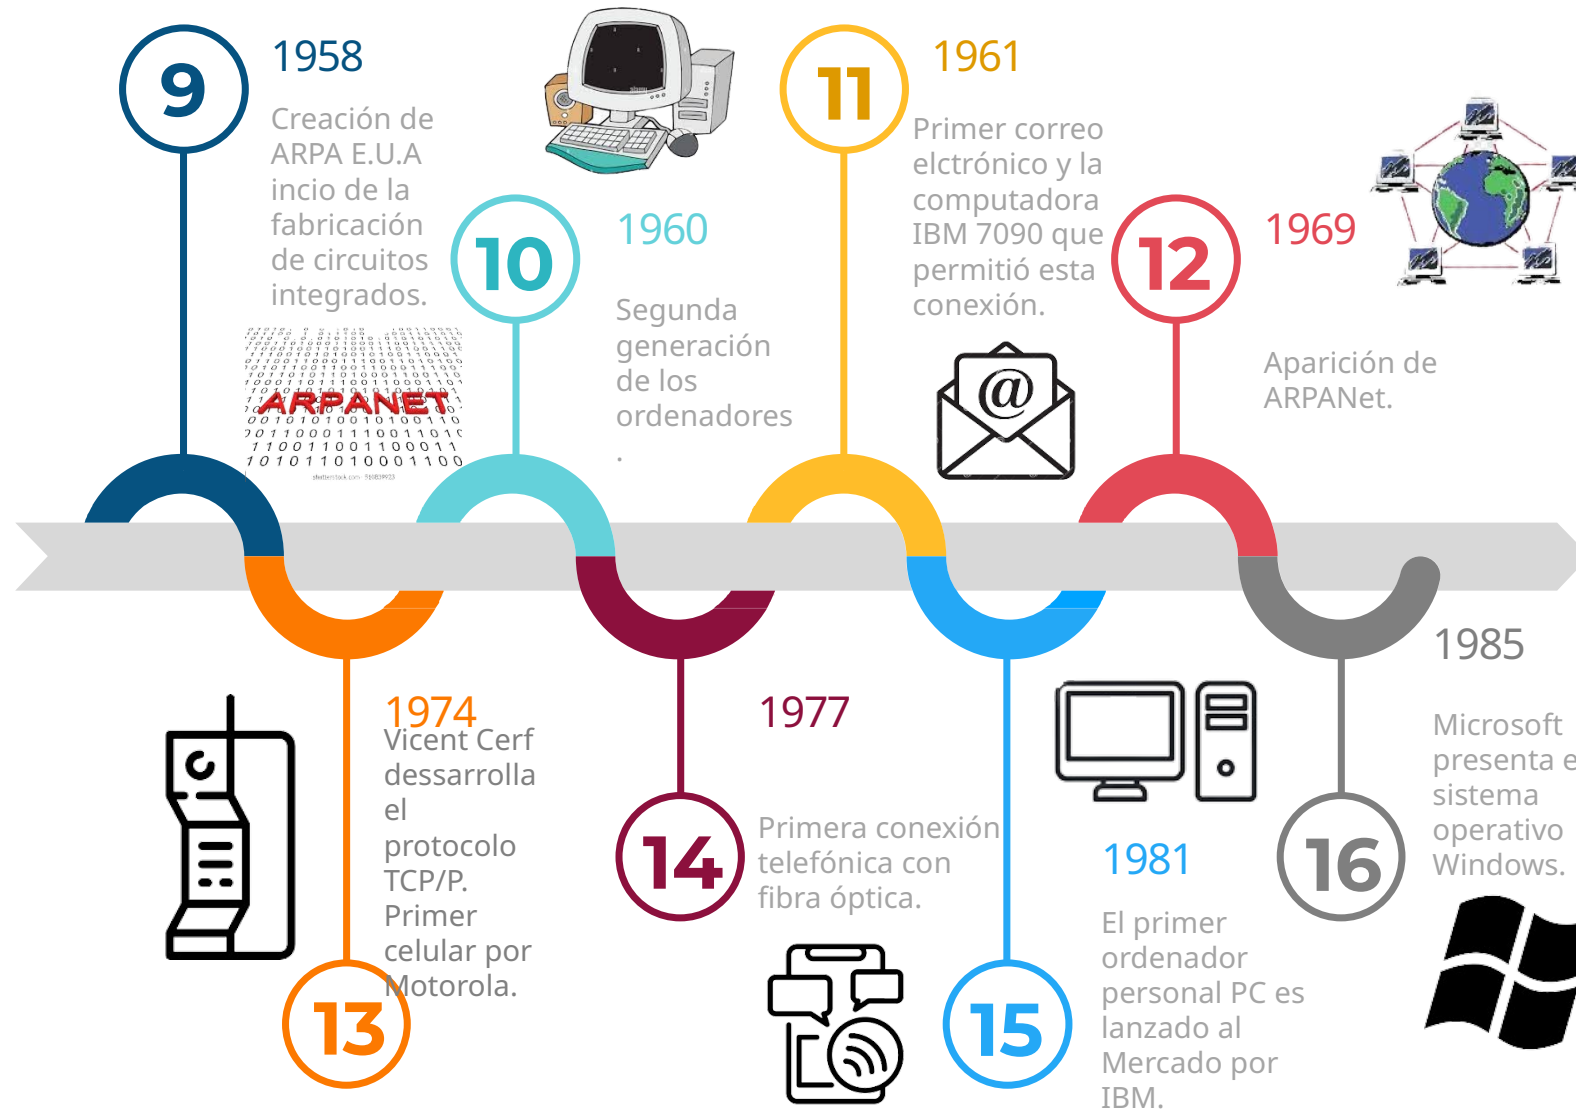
9

1958

Creación de ARPA E.U.A incio de la fabricación de circuitos integrados.

ARPANET

10

1960

Segunda generación de los ordenadores
.

11

1961

Primer correo elctrónico y la computadora IBM 7090 que permitió esta conexión.

@

12

1969

Aparición de ARPANet.

1974
Vicent Cerf dessarrolla el protocolo TCP/P. Primer celular por Motorola.

13

1977

14

Primera conexión telefónica con fibra óptica.

15

1981

El primer ordenador personal PC es lanzado al Mercado por IBM.

1985

Microsoft presenta e sistema operativo Windows.

16